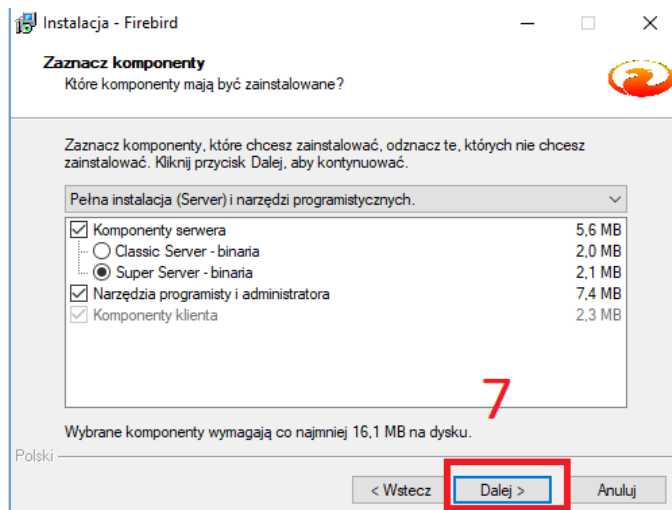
Instalacja - Firebird

Zaznacz komponenty
Które komponenty mają być zainstalowane?

Zaznacz komponenty, które chcesz zainstalować, odznacz te, których nie chcesz zainstalować. Kliknij przycisk Dalej, aby kontynuować.

Pełna instalacja (Server) i narzędzi programistycznych.

| | |
|---|---|
| Komponenty serwera | 5,6 MB |
| Classic Server - binaria | 2,0 MB |
| Super Server - binaria | 2,1 MB |
| Narzędzia programisty i administratora | 7,4 MB |
| Komponenty klienta | 2,3 MB |

7

Wybrane komponenty wymagają co najmniej 16,1 MB na dysku.

Polski

< Wstecz
Dalej >
Anuluj